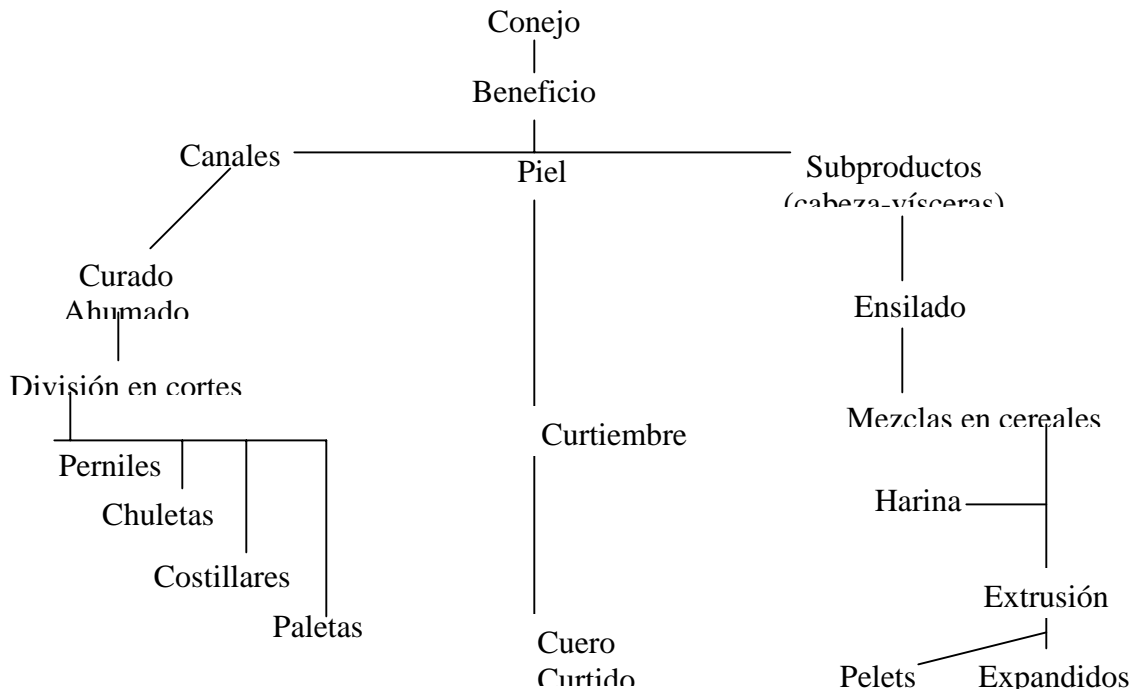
Conejo

Beneficio

Canales

Piel

Subproductos (cabeza-vísceras)

Curado Ahumado

División en cortes

Perniles

Chuletas

Costillares

Paletas

Curtiembre

Cuero Curtido

Ensilado

Mezclas en cereales

Harina

Extrusión

Pelets

Expandidos